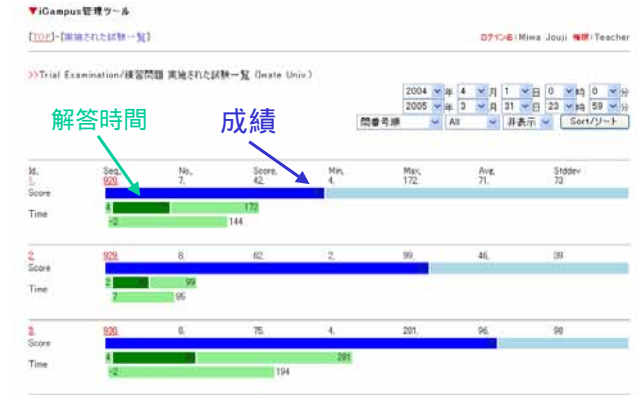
▼iCampus管理ツール

[TOP]-[実施された試験一覧]

ログイン名：Miwa Jouji 権限：Teacher

>>Trial Examination/練習問題 実施された試験一覧 (Iwate Univ.)

2004 年 4 月 1 日 0 時 0 分
2005 年 3 月 31 日 23 時 59 分
問番号順 All 非表示 Sort/ソート

解答時間

成績

| Id. | Seq. | No. | Score. | Min. | Max. | Avg. | Stddev |
|---|---|---|---|---|---|---|---|
| 1. | 929. | 7. | 42. | 4. | 172. | 71. | 73 |

Score
Time
4 172
-2 144

| 2. | 929. | 8. | 62. | 2. | 99. | 46. | 39 |
|---|---|---|---|---|---|---|---|

Score
Time
2 99
7 95

| 3. | 920. | 8. | 75. | 4. | 281. | 96. | 98 |
|---|---|---|---|---|---|---|---|

Score
Time
4 281
-2 194